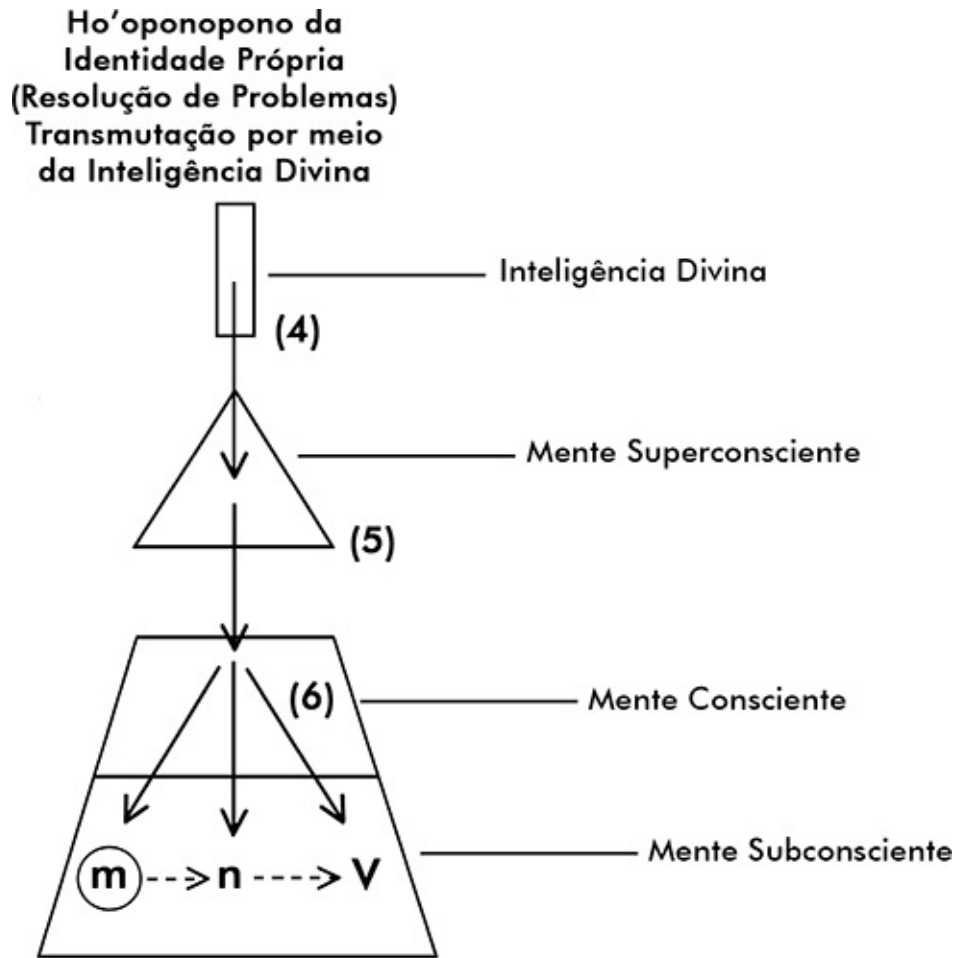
Ho'oponopono da Identidade Própria (Resolução de Problemas) Transmutação por meio da Inteligência Divina

Inteligência Divina

(4)

Mente Superconsciente

(5)

(6)

Mente Consciente

Mente Subconsciente

m n V